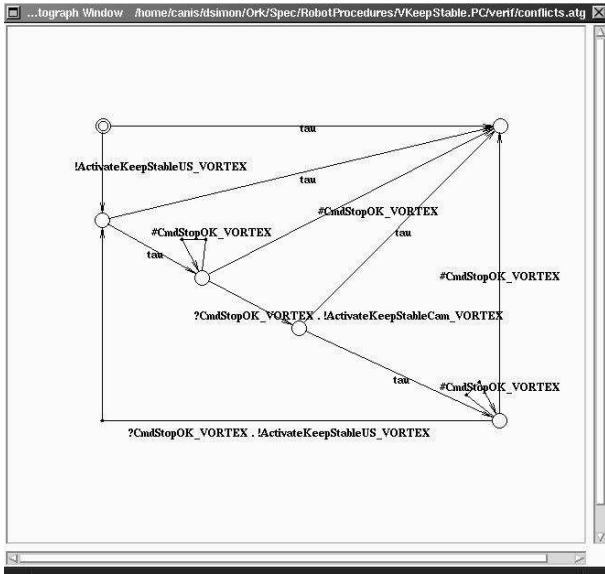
...tograph Window /home/canis/dsimon/Ork/Spec/RobotProcedures/VKeepStable.PC/verif/conflicts.atg

tau

!ActivateKeepStableUS_VORTEX

tau

#CmdStopOK_VORTEX

#CmdStopOK_VORTEX

tau

tau

#CmdStopOK_VORTEX

?CmdStopOK_VORTEX . !ActivateKeepStableCam_VORTEX

tau

#CmdStopOK_VORTEX

?CmdStopOK_VORTEX . !ActivateKeepStableUS_VORTEX